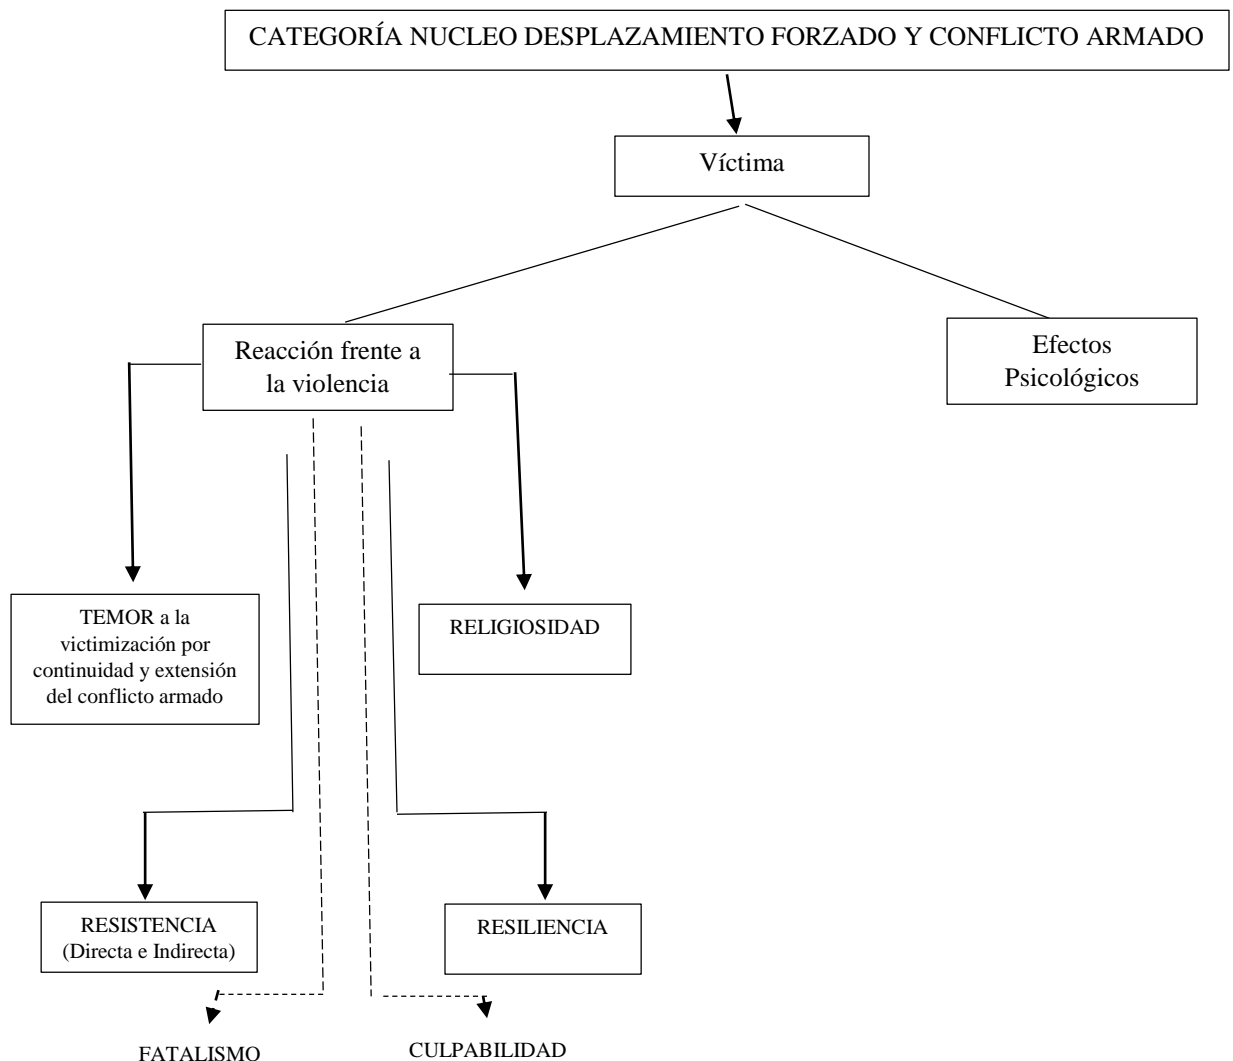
CATEGORÍA NUCLEO DESPLAZAMIENTO FORZADO Y CONFLICTO ARMADO

Víctima

Reacción frente a la violencia

Efectos Psicológicos

TEMOR a la victimización por continuidad y extensión del conflicto armado

RELIGIOSIDAD

RESISTENCIA (Directa e Indirecta)

RESILIENCIA

FATALISMO

CULPABILIDAD